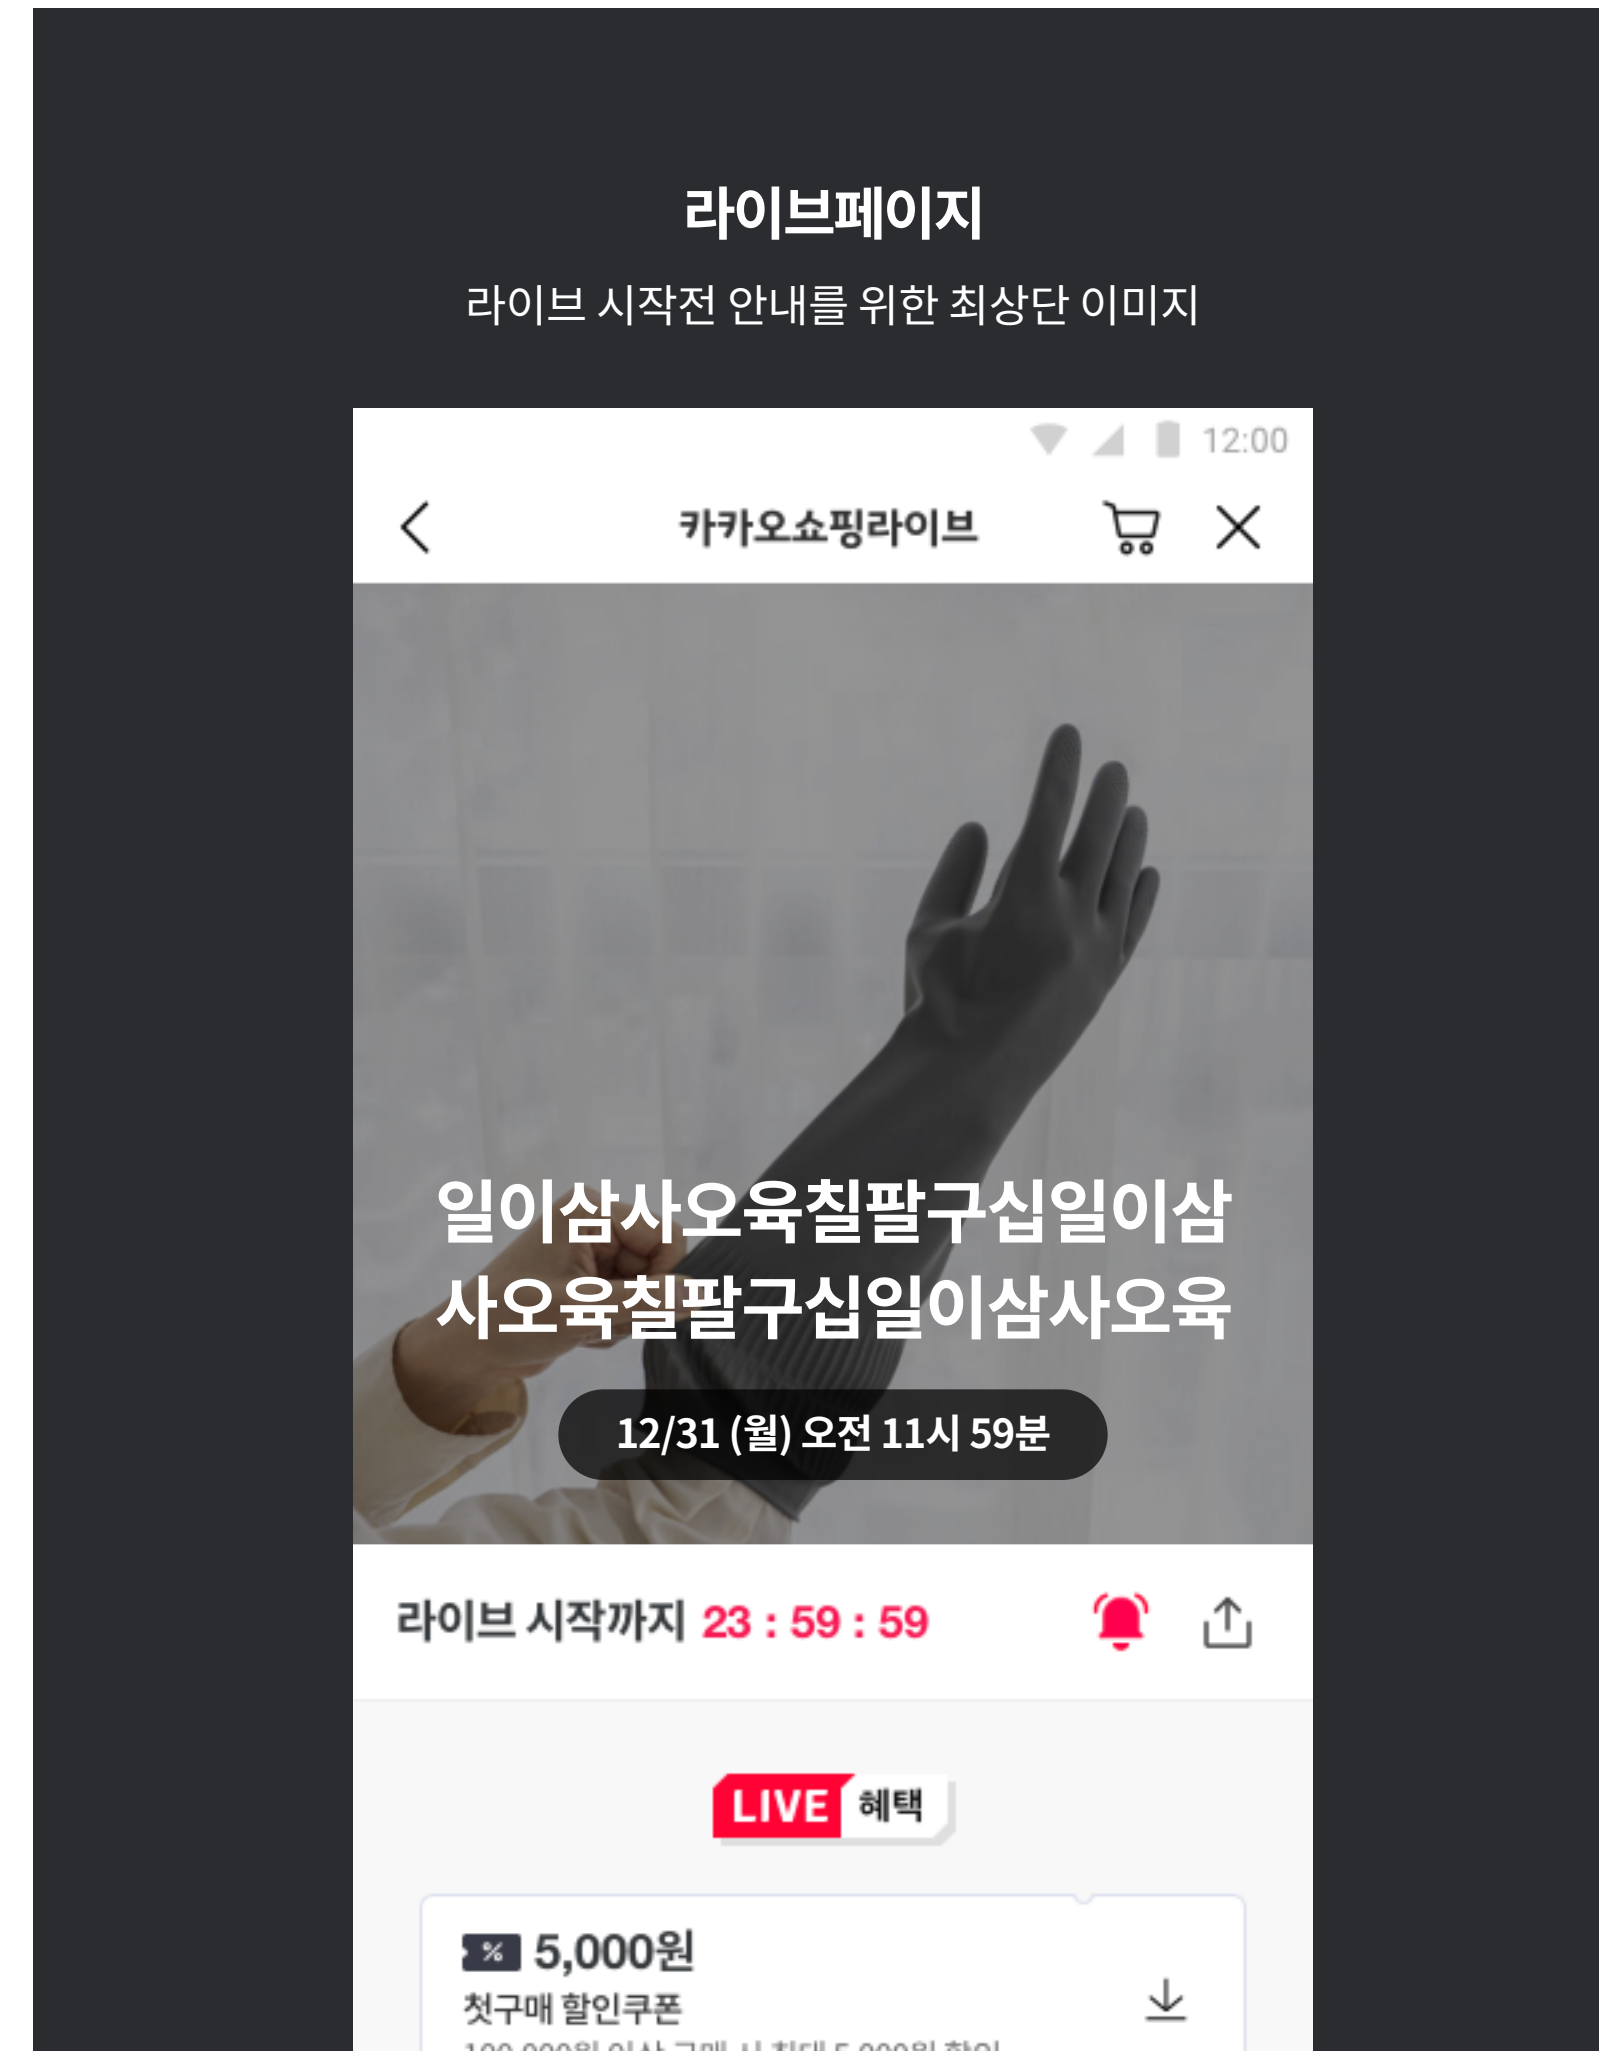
라이브페이지

라이브 시작전 안내를 위한 최상단 이미지

12:00

카카오쇼핑라이브

일이삼사오육칠팔구십일이삼
사오육칠팔구십일이삼사오육

12/31 (월) 오전 11시 59분

라이브 시작까지 23 : 59 : 59

LIVE 혜택

% 5,000원
첫구매 할인쿠폰
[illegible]